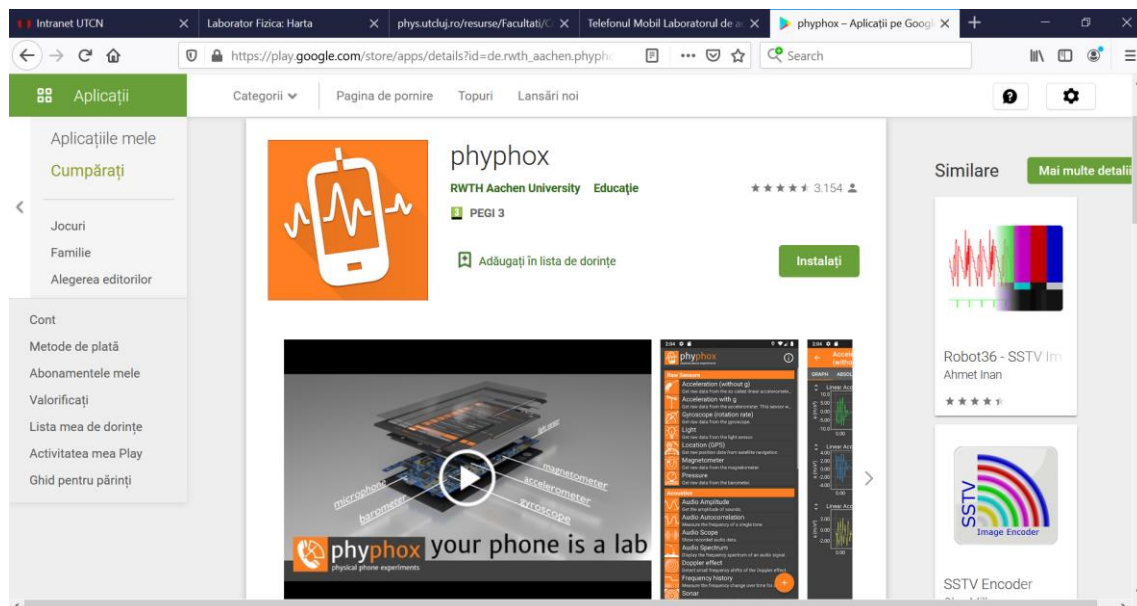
Intranet UTCN | Laborator Fizica: Harta | phys.utcluj.ro/resurse/Facultati/C | Telefonul Mobil Laboratorul de a | phyphox – Aplicații pe Googl

https://play.google.com/store/apps/details?id=de.rwth_aachen.phyph

Search

Aplicații

Categorii | Pagina de pornire | Topuri | Lansări noi

Aplicațiile mele
Cumpărați

Jocuri
Familie
Alegerea editorilor

Cont
Metode de plată
Abonamentele mele
Valorificați
Lista mea de dorințe
Activitatea mea Play
Ghid pentru părinți

phyphox
RWTH Aachen University Educație
3.154
PEGI 3
Adăugați în lista de dorințe
Instalați

microphone
barometer
magnetometer
accelerometer
gyroscope
phyphox your phone is a lab
physical phone experiments

phyphox
Raw Sensors
Acceleration (without g)
Acceleration with g
Gyroscope (rotation rate)
Light
Location (GPS)
Magnetometer
Pressure
Acoustics
Audio Amplitude
Audio Autocorrelation
Audio Scope
Audio Spectrum
Doppler effect
Frequency history
Sonar

GRAPH
Linear Acc

Similare
Mai multe detalii
Robot36 - SSTV Im
Ahmet Inan
SSTV
Image Encoder
SSTV Encoder